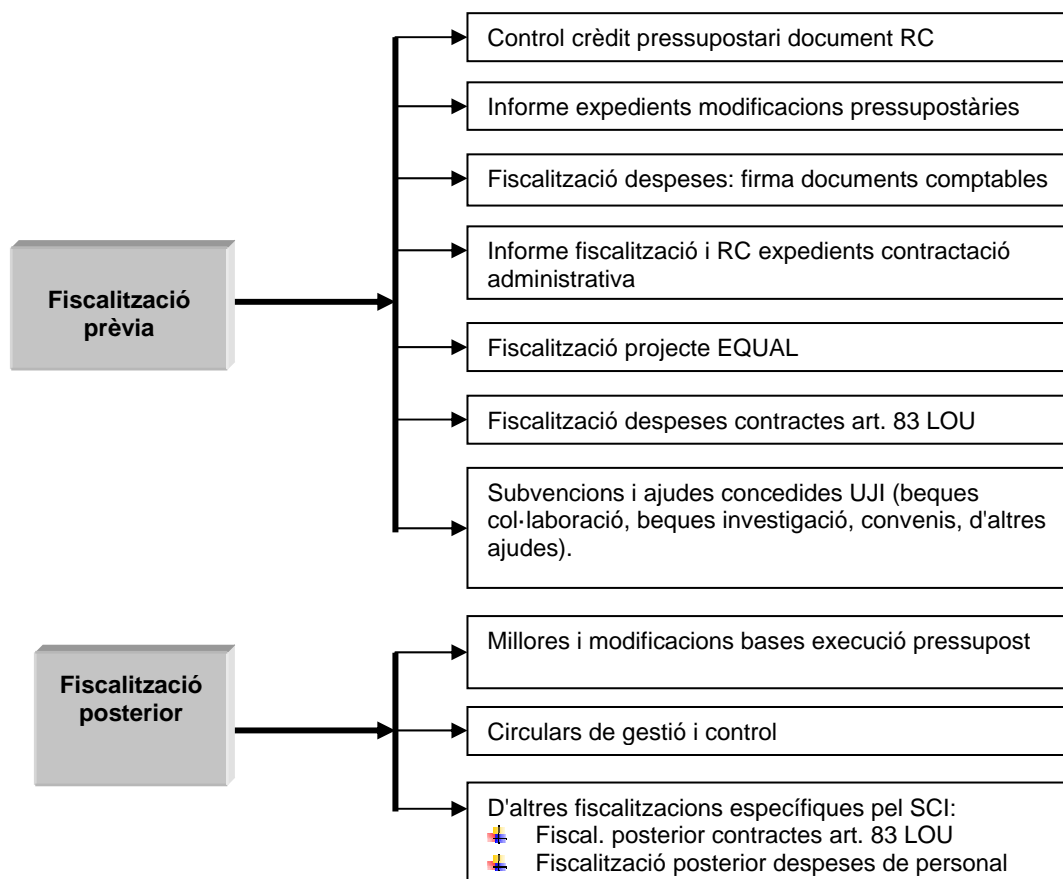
Fiscalització prèvia

Control crèdit pressupostari document RC

Informe expedients modificacions pressupostàries

Fiscalització despeses: firma documents comptables

Informe fiscalització i RC expedients contractació administrativa

Fiscalització projecte EQUAL

Fiscalització despeses contractes art. 83 LOU

Subvencions i ajudes concedides UJI (beques col·laboració, beques investigació, convenis, d'altres ajudes).

Fiscalització posterior

Millores i modificacions bases execució pressupost

Circulars de gestió i control

D'altres fiscalitzacions específiques pel SCI:
- Fiscal. posterior contractes art. 83 LOU
- Fiscalització posterior despeses de personal